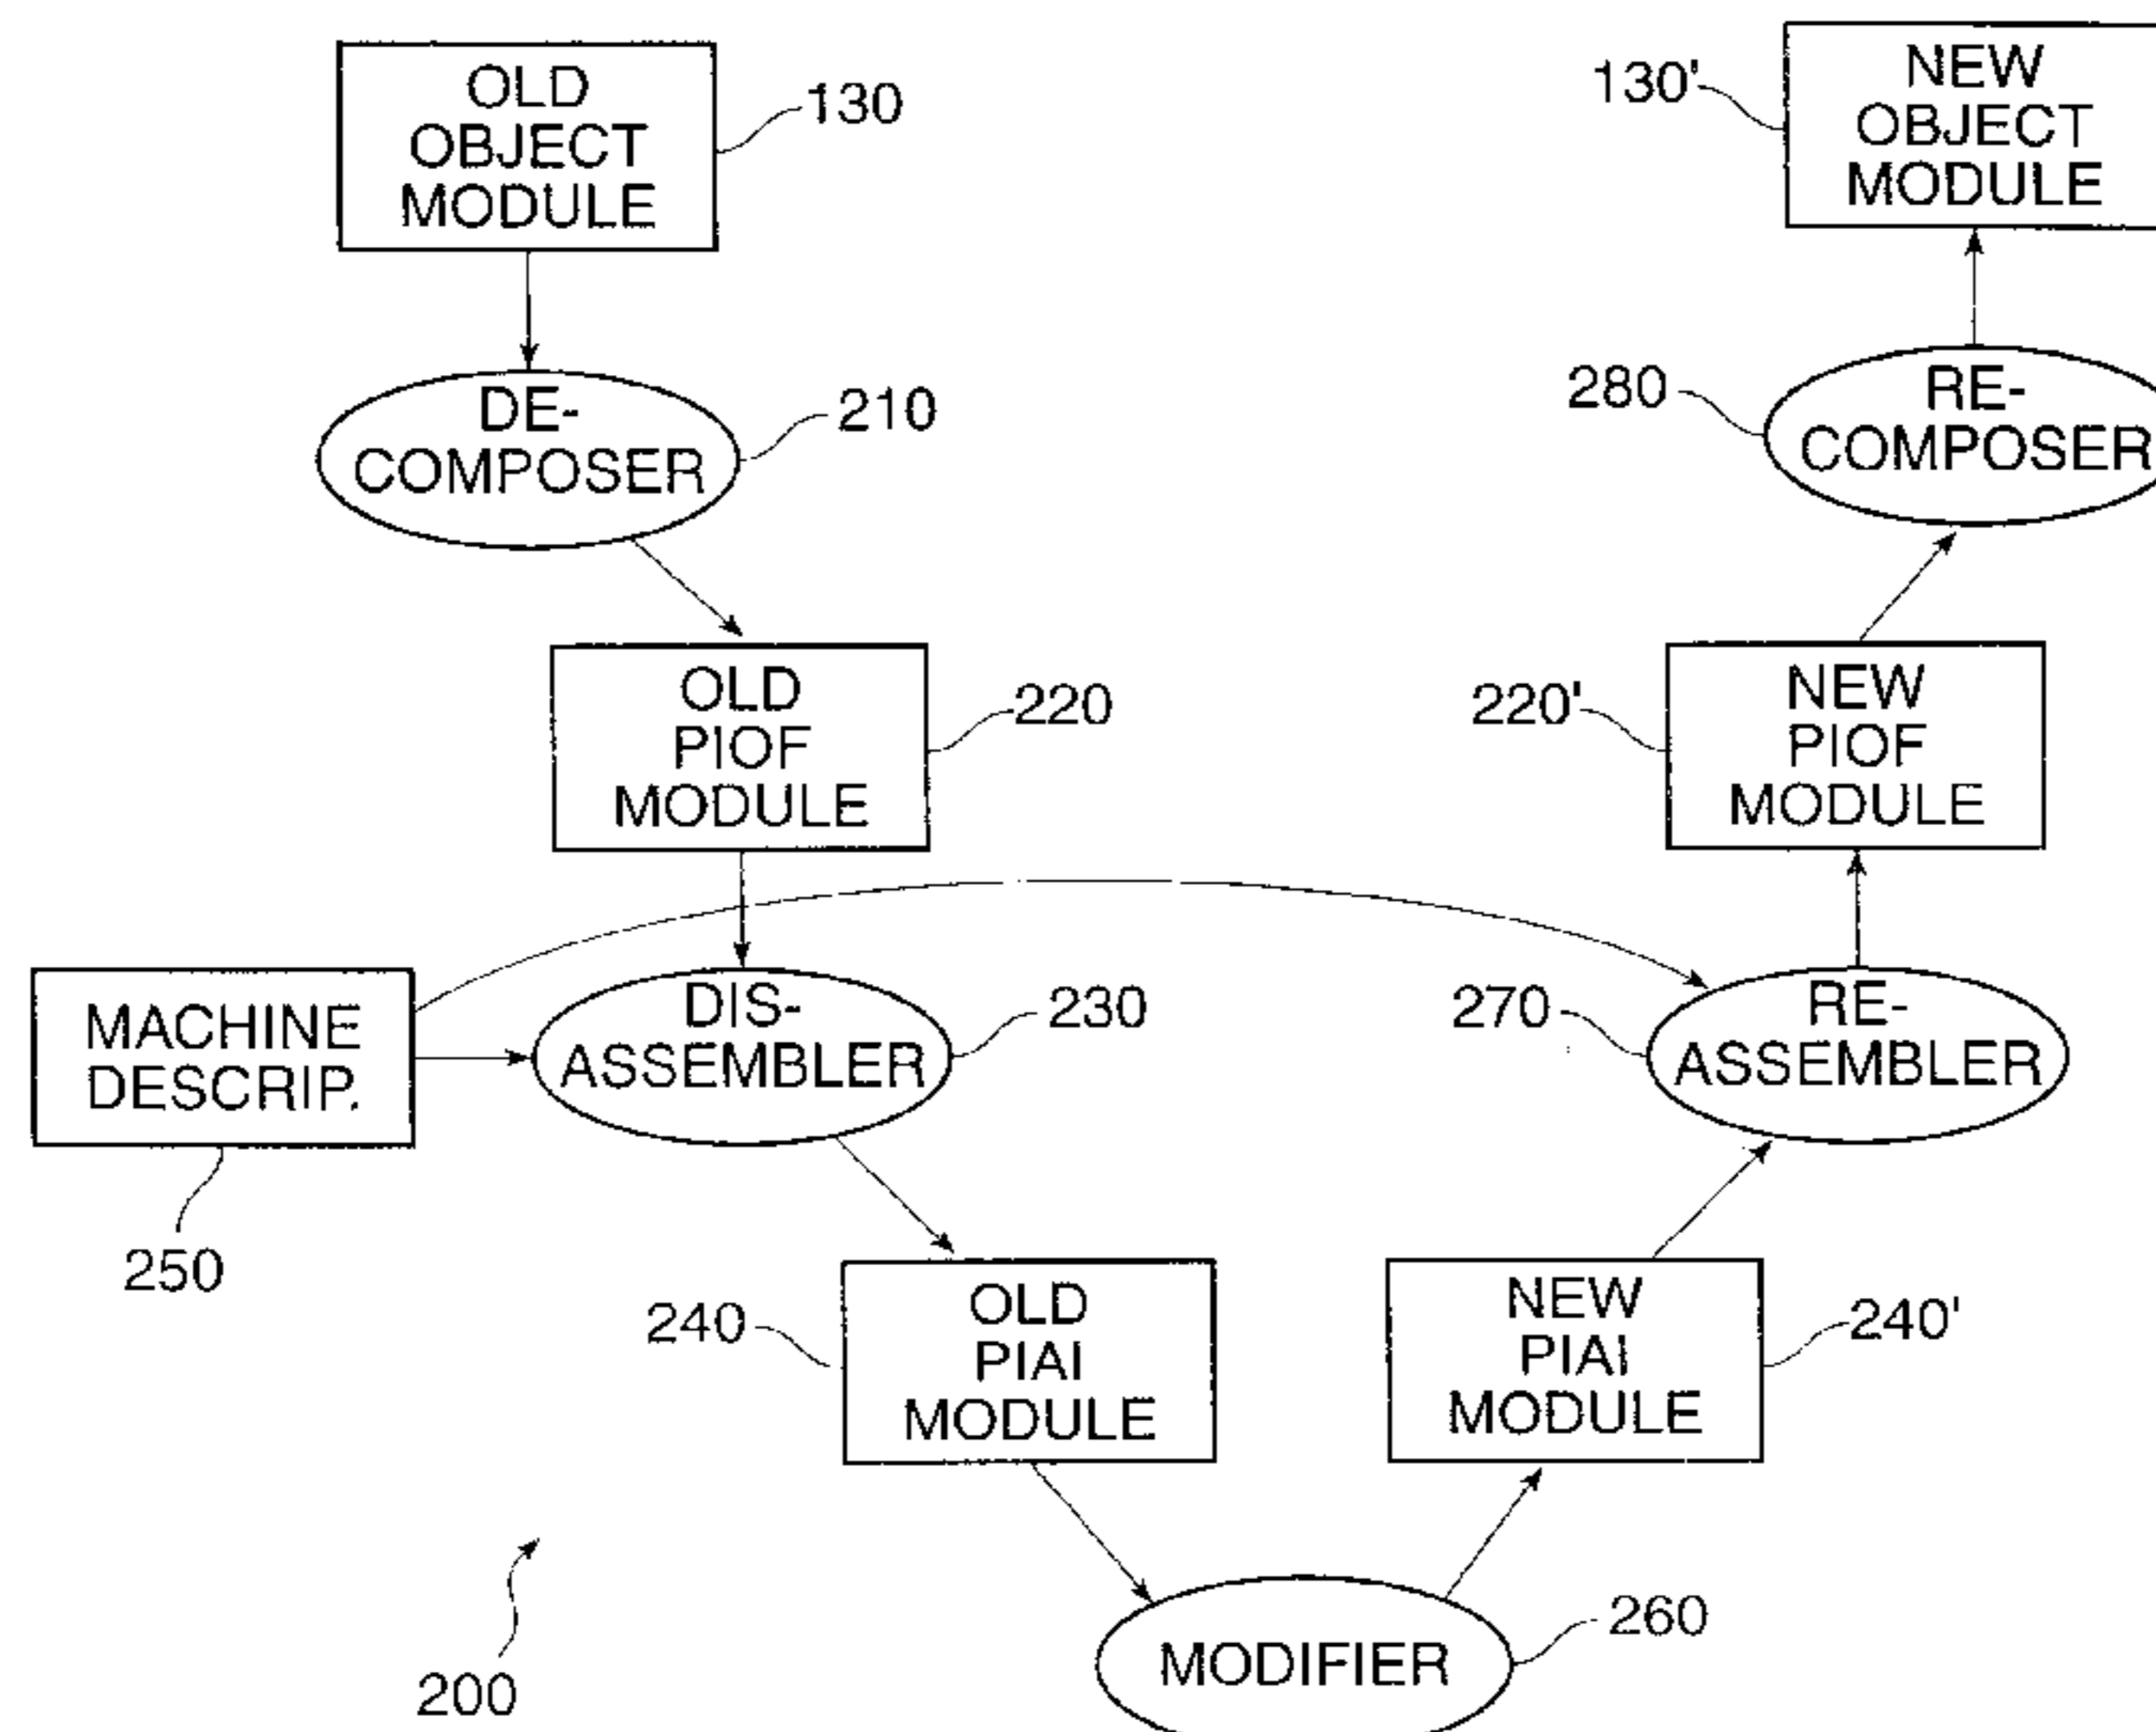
OLD OBJECT MODULE
130

NEW OBJECT MODULE
130'

DE-COMPOSER
210

280
RE-COMPOSER

OLD PIOF MODULE
220

220'
NEW PIOF MODULE

MACHINE DESCRIP.

DIS-ASSEMBLER
230

270
RE-ASSEMBLER

250

240
OLD PIAI MODULE

NEW PIAI MODULE
240'

MODIFIER
260

200